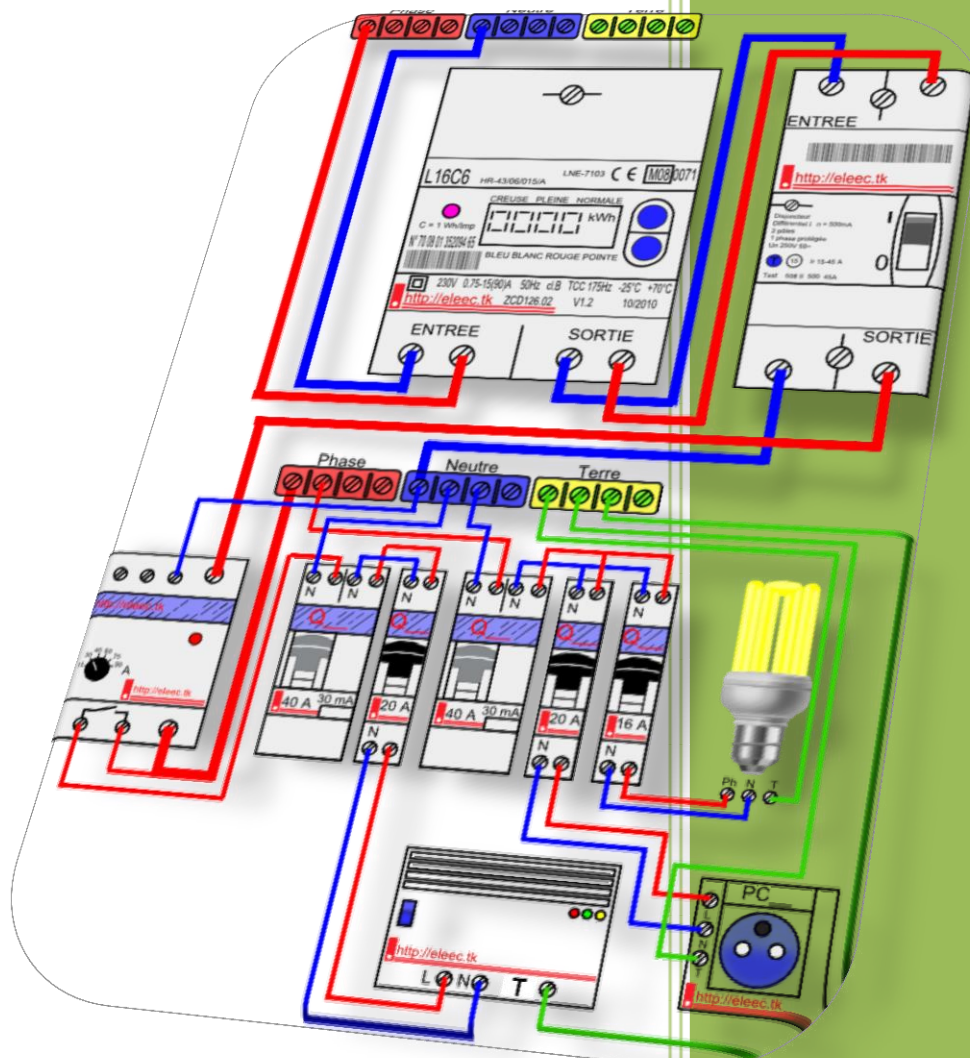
Phase Neutre Terre

L16C6 HR-43/06/015/A LNE-7103 CE M08 0071

C = 1 Wh/Imp

N° 70 09 01 352094 65

CREUSE PLEINE NORMALE

0000 kWh

BLEU BLANC ROUGE POINTE

230V 0,75-15(90)A 50Hz cl.B TCC 175Hz -25°C +70°C

http://eleec.tk ZCD126.02 V1.2 10/2010

ENTREE SORTIE

ENTREE

http://eleec.tk

Disjoncteur Différentiel I = 500mA 2 pôles 1 phase protégée Un 230V 50~

I

0

15-45 A

SORTIE

Phase Neutre Terre

http://eleec.tk

A

http://eleec.tk

N N N N N

40 A 30 mA 20 A 40 A 30 mA 20 A 16 A

N N N

Ph N T

PC

L N T

http://eleec.tk

http://eleec.tk

L N T